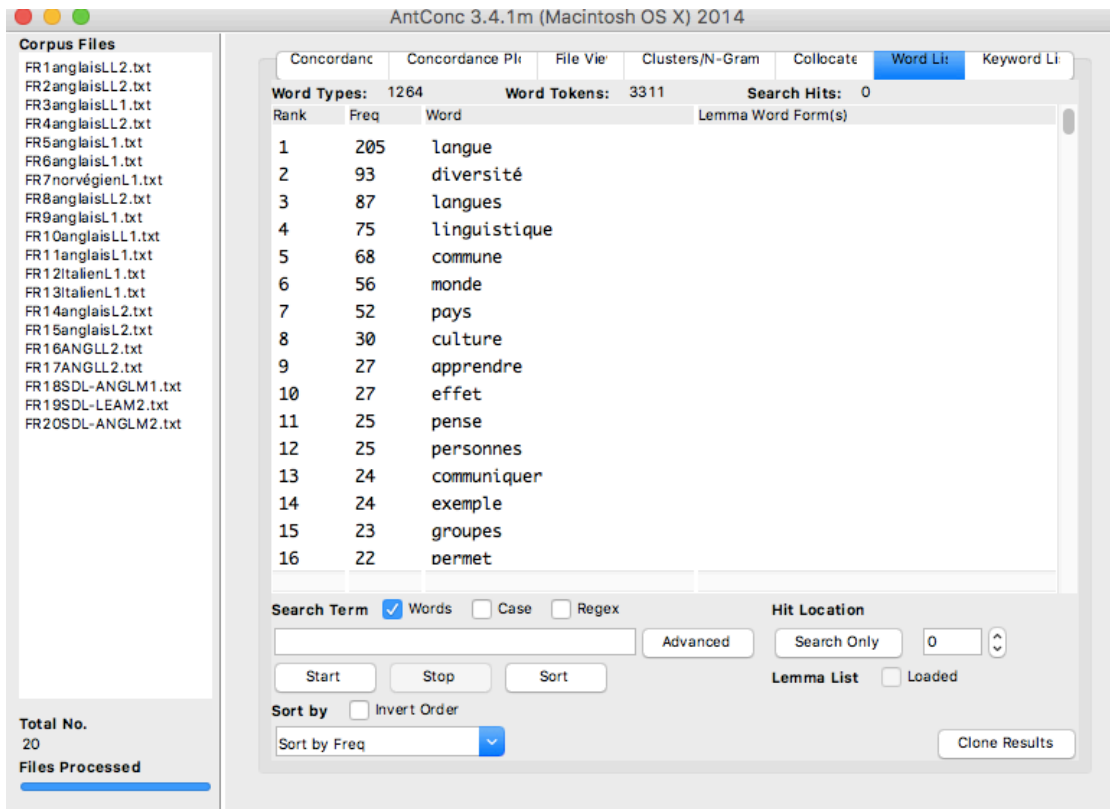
AntConc 3.4.1m (Macintosh OS X) 2014

Corpus Files
FR1anglaisLL2.txt
FR2anglaisLL2.txt
FR3anglaisLL1.txt
FR4anglaisLL2.txt
FR5anglaisL1.txt
FR6anglaisL1.txt
FR7norvégienL1.txt
FR8anglaisLL2.txt
FR9anglaisL1.txt
FR10anglaisLL1.txt
FR11anglaisL1.txt
FR12ItalienL1.txt
FR13ItalienL1.txt
FR14anglaisL2.txt
FR15anglaisL2.txt
FR16ANGLL2.txt
FR17ANGLL2.txt
FR18SDL-ANGLM1.txt
FR19SDL-LEAM2.txt
FR20SDL-ANGLM2.txt

Total No.
20
Files Processed

Concordanc | Concordance Plo | File Vie | Clusters/N-Gram | Collocate | Word Lis | Keyword Li

Word Types: 1264 Word Tokens: 3311 Search Hits: 0

| Rank | Freq | Word | Lemma Word Form(s) |
|---|---|---|---|
| 1 | 205 | langue | |
| 2 | 93 | diversité | |
| 3 | 87 | langues | |
| 4 | 75 | linguistique | |
| 5 | 68 | commune | |
| 6 | 56 | monde | |
| 7 | 52 | pays | |
| 8 | 30 | culture | |
| 9 | 27 | apprendre | |
| 10 | 27 | effet | |
| 11 | 25 | pense | |
| 12 | 25 | personnes | |
| 13 | 24 | communiquer | |
| 14 | 24 | exemple | |
| 15 | 23 | groupes | |
| 16 | 22 | permet | |

Search Term Words Case Regex
Advanced
Start Stop Sort
Hit Location
Search Only 0
Lemma List Loaded
Sort by Invert Order
Sort by Freq
Clone Results